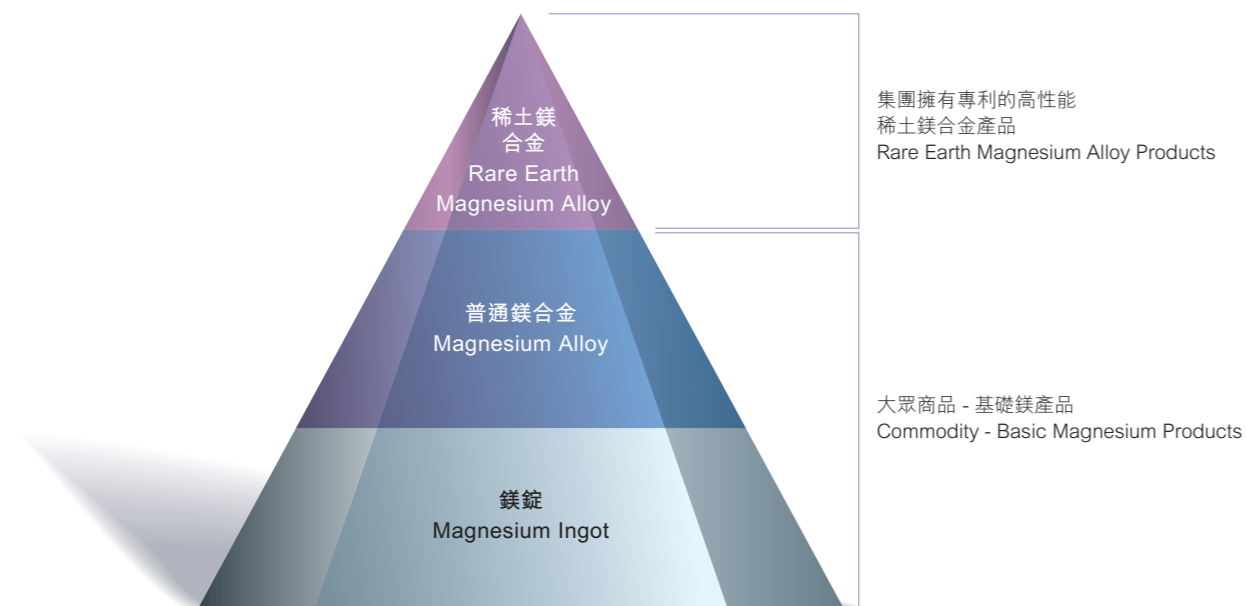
稀土鎂
合金
Rare Earth
Magnesium Alloy

普通鎂合金
Magnesium Alloy

鎂錠
Magnesium Ingot

集團擁有專利的高性能
稀土鎂合金產品
Rare Earth Magnesium Alloy Products

大眾商品 - 基礎鎂產品
Commodity - Basic Magnesium Products